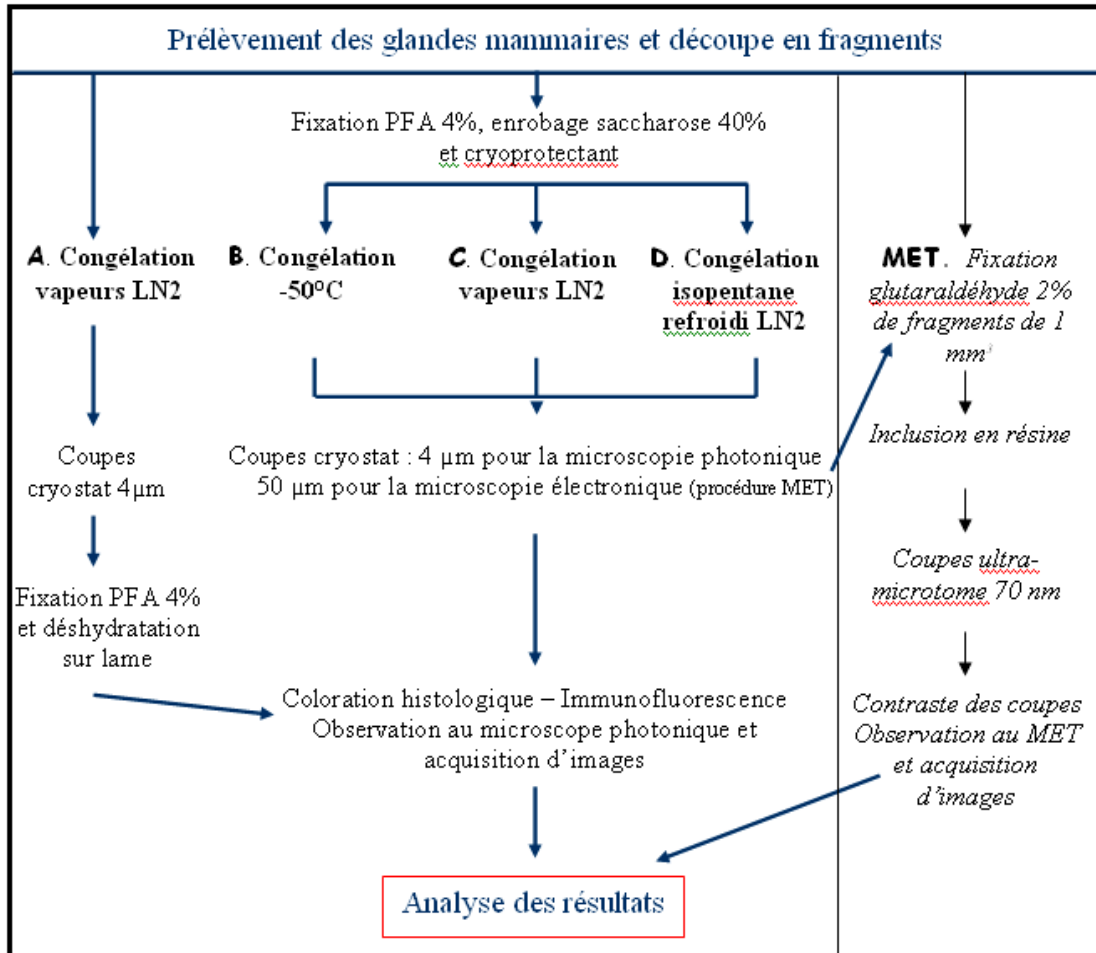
Prélèvement des glandes mammaires et découpe en fragments

Fixation PFA 4%, enrobage saccharose 40% et cryoprotectant

A. Congélation vapeurs LN2

B. Congélation -50°C

C. Congélation vapeurs LN2

D. Congélation isopentane refroidi LN2

MET. Fixation glutaraldéhyde 2% de fragments de 1 mm³

Coupes cryostat 4µm

Coupes cryostat : 4 µm pour la microscopie photonique
50 µm pour la microscopie électronique (procédure MET)

Inclusion en résine

Coupes ultra-microtome 70 nm

Fixation PFA 4% et déshydratation sur lame

Coloration histologique – Immunofluorescence
Observation au microscope photonique et acquisition d'images

Contraste des coupes
Observation au MET et acquisition d'images

Analyse des résultats